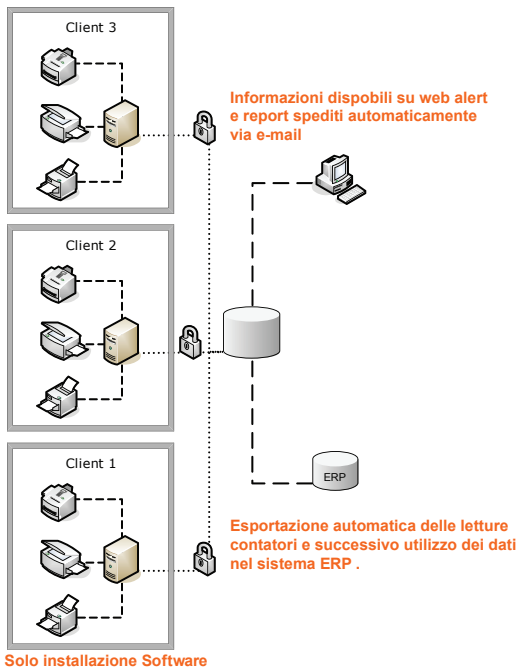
Client 3

Informazioni dispobili su web alert e report spediti automaticamente via e-mail

Client 2

Client 1

ERP

Esportazione automatica delle letture contatori e successivo utilizzo dei dati nel sistema ERP .

Solo installazione Software